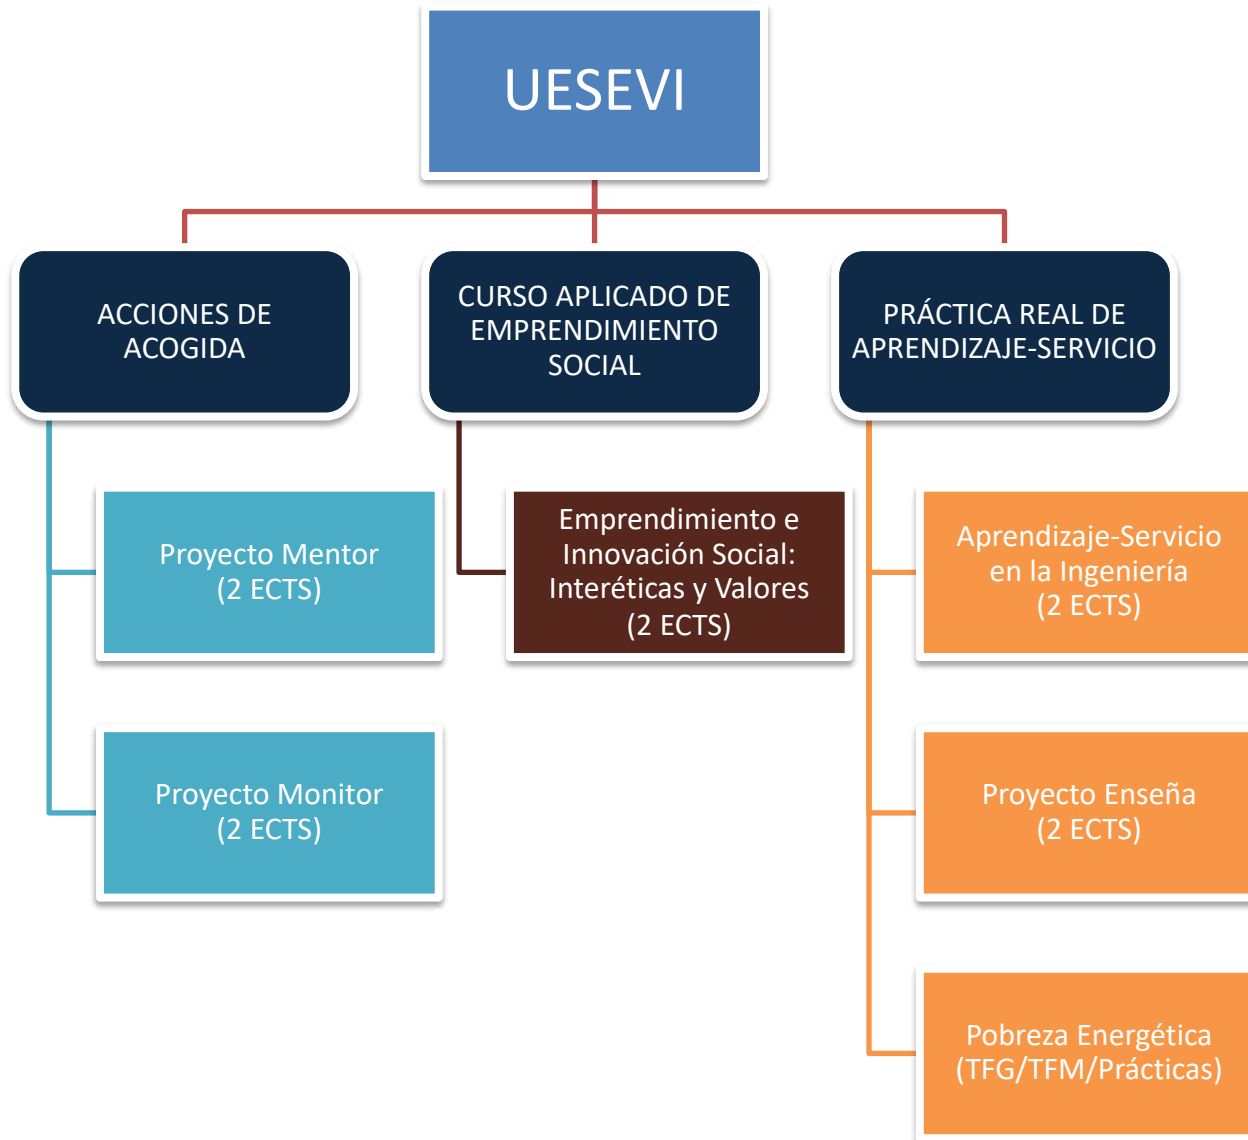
UESEVI

ACCIONES DE ACOGIDA

CURSO APLICADO DE EMPRENDIMIENTO SOCIAL

PRÁCTICA REAL DE APRENDIZAJE-SERVICIO

Proyecto Mentor (2 ECTS)

Proyecto Monitor (2 ECTS)

Emprendimiento e Innovación Social: Interéticas y Valores (2 ECTS)

Aprendizaje-Servicio en la Ingeniería (2 ECTS)

Proyecto Enseña (2 ECTS)

Pobreza Energética (TFG/TFM/Prácticas)